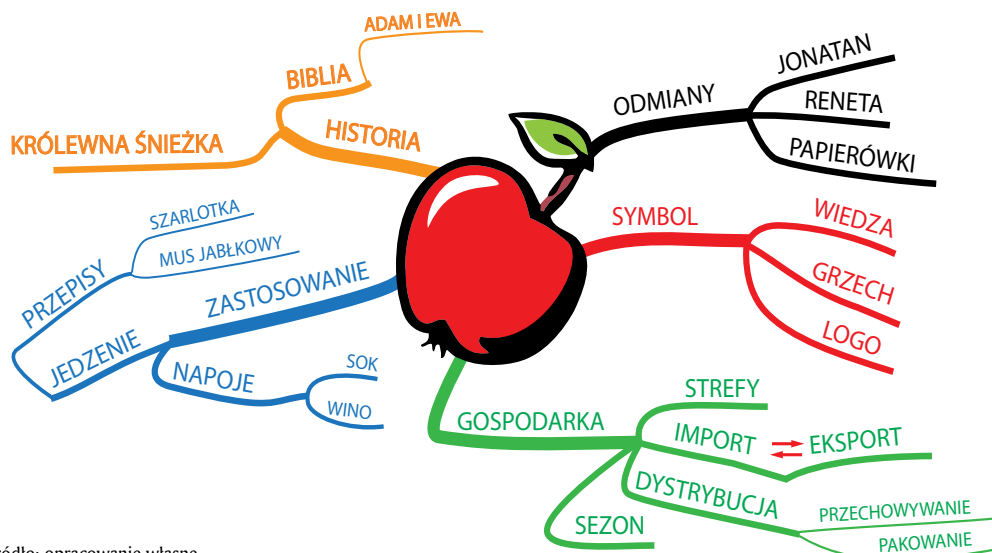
ADAM I EWA
BIBLIA
KRÓLEWNA ŚNIEŻKA
HISTORIA
ODMIANY
JONATAN
RENETA
PAPIERÓWKI
SZARLOTKA
MUS JABŁKOWY
PRZEPISY
ZASTOSOWANIE
JEDZENIE
NAPOJE
SOK
WINO
SYMBOL
WIEDZA
GRZECH
LOGO
GOSPODARKA
STREFY
IMPORT
EKSPORT
DYSTRYBUCJA
SEZON
PRZECHOWYWANIE
PAKOWANIE
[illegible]ródło: opracowanie własne